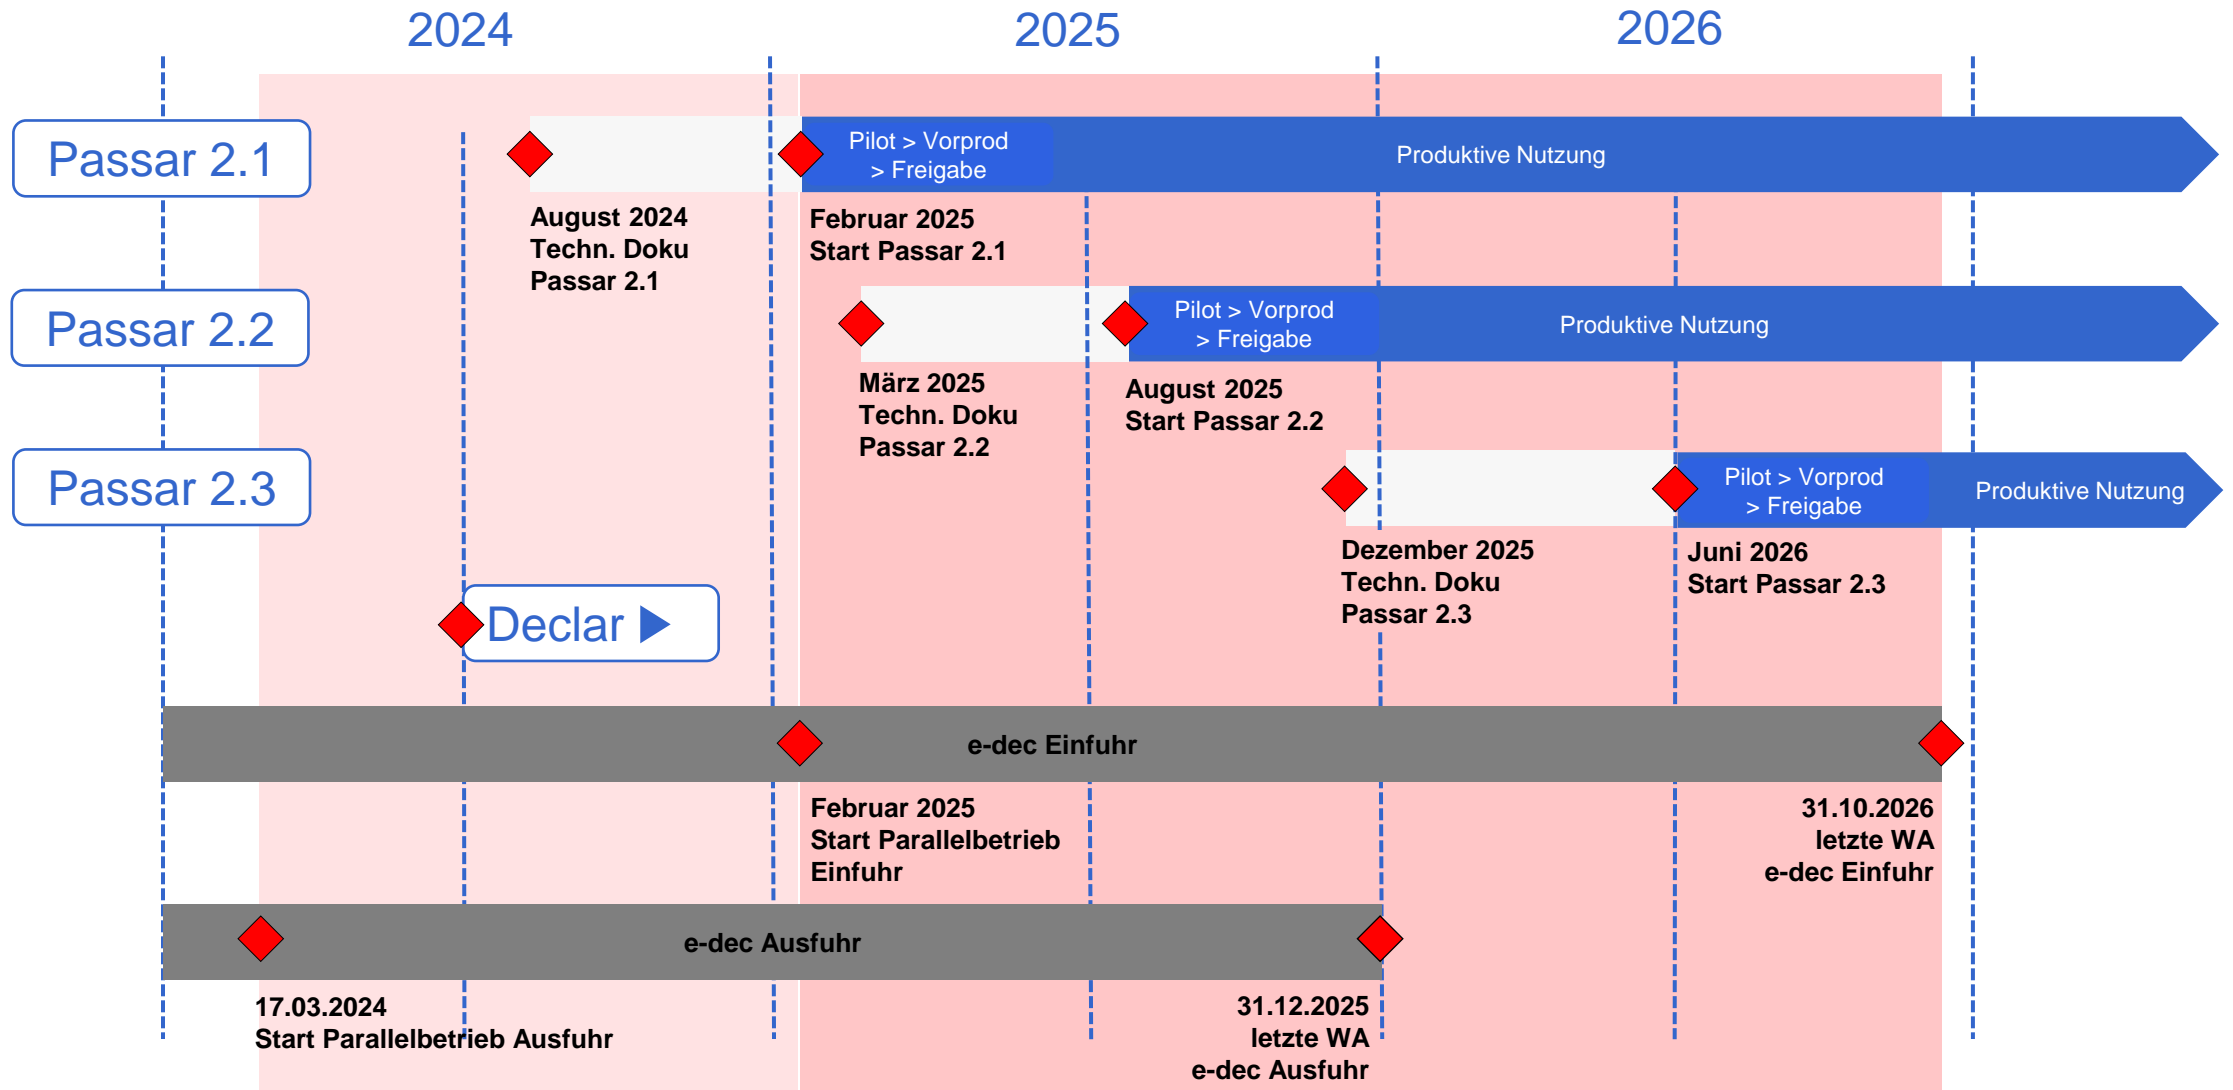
2024
2025
2026

Passar 2.1
Pilot > Vorprod > Freigabe
Produktive Nutzung
August 2024
Techn. Doku
Passar 2.1
Februar 2025
Start Passar 2.1

Passar 2.2
Pilot > Vorprod > Freigabe
Produktive Nutzung
März 2025
Techn. Doku
Passar 2.2
August 2025
Start Passar 2.2

Passar 2.3
Pilot > Vorprod > Freigabe
Produktive Nutzung
Dezember 2025
Techn. Doku
Passar 2.3
Juni 2026
Start Passar 2.3

Declar

e-dec Einfuhr
Februar 2025
Start Parallelbetrieb
Einfuhr
31.10.2026
letzte WA
e-dec Einfuhr

e-dec Ausfuhr
17.03.2024
Start Parallelbetrieb Ausfuhr
31.12.2025
letzte WA
e-dec Ausfuhr